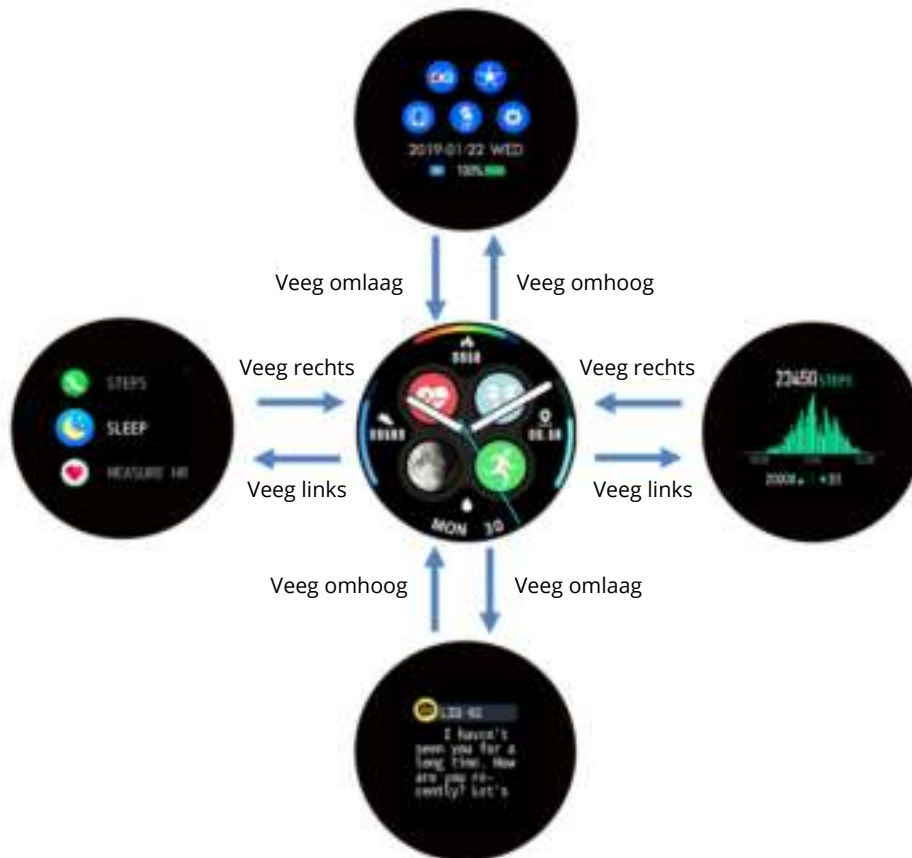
2019/01/22 WED

100%

Veeg omlaag

Veeg omhoog

Veeg rechts

Veeg rechts

STEPS

SLEEP

MEASURE HR

Veeg links

Veeg links

MON 30

23450 STEPS

Veeg omhoog

Veeg omlaag

I haven't seen you for a long time. How are you recently? Let's